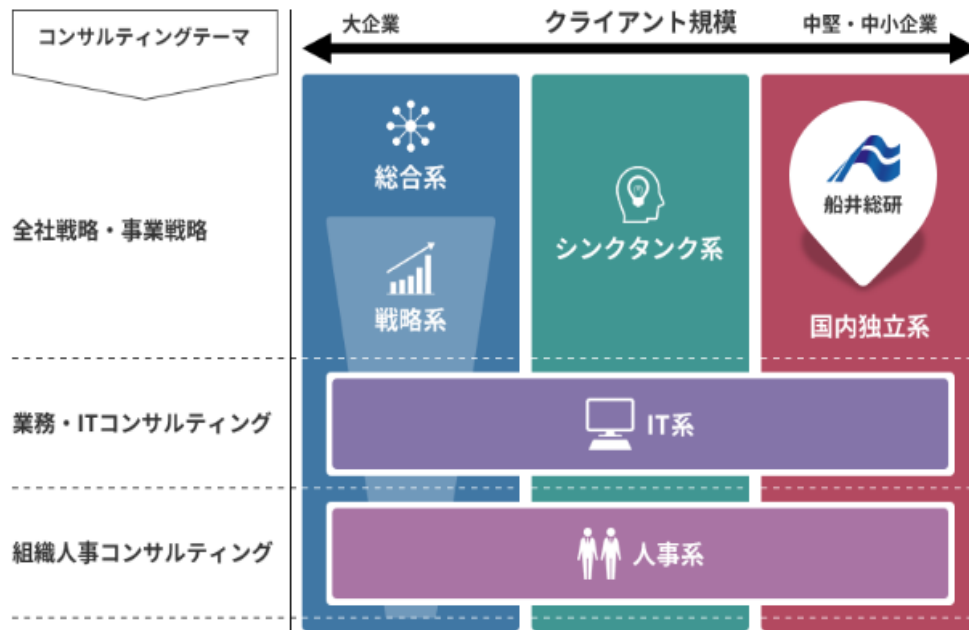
コンサルティングテーマ

大企業
クライアント規模
中堅・中小企業

全社戦略・事業戦略

総合系

戦略系

シンクタンク系

船井総研

国内独立系

業務・ITコンサルティング

IT系

組織人事コンサルティング

人事系